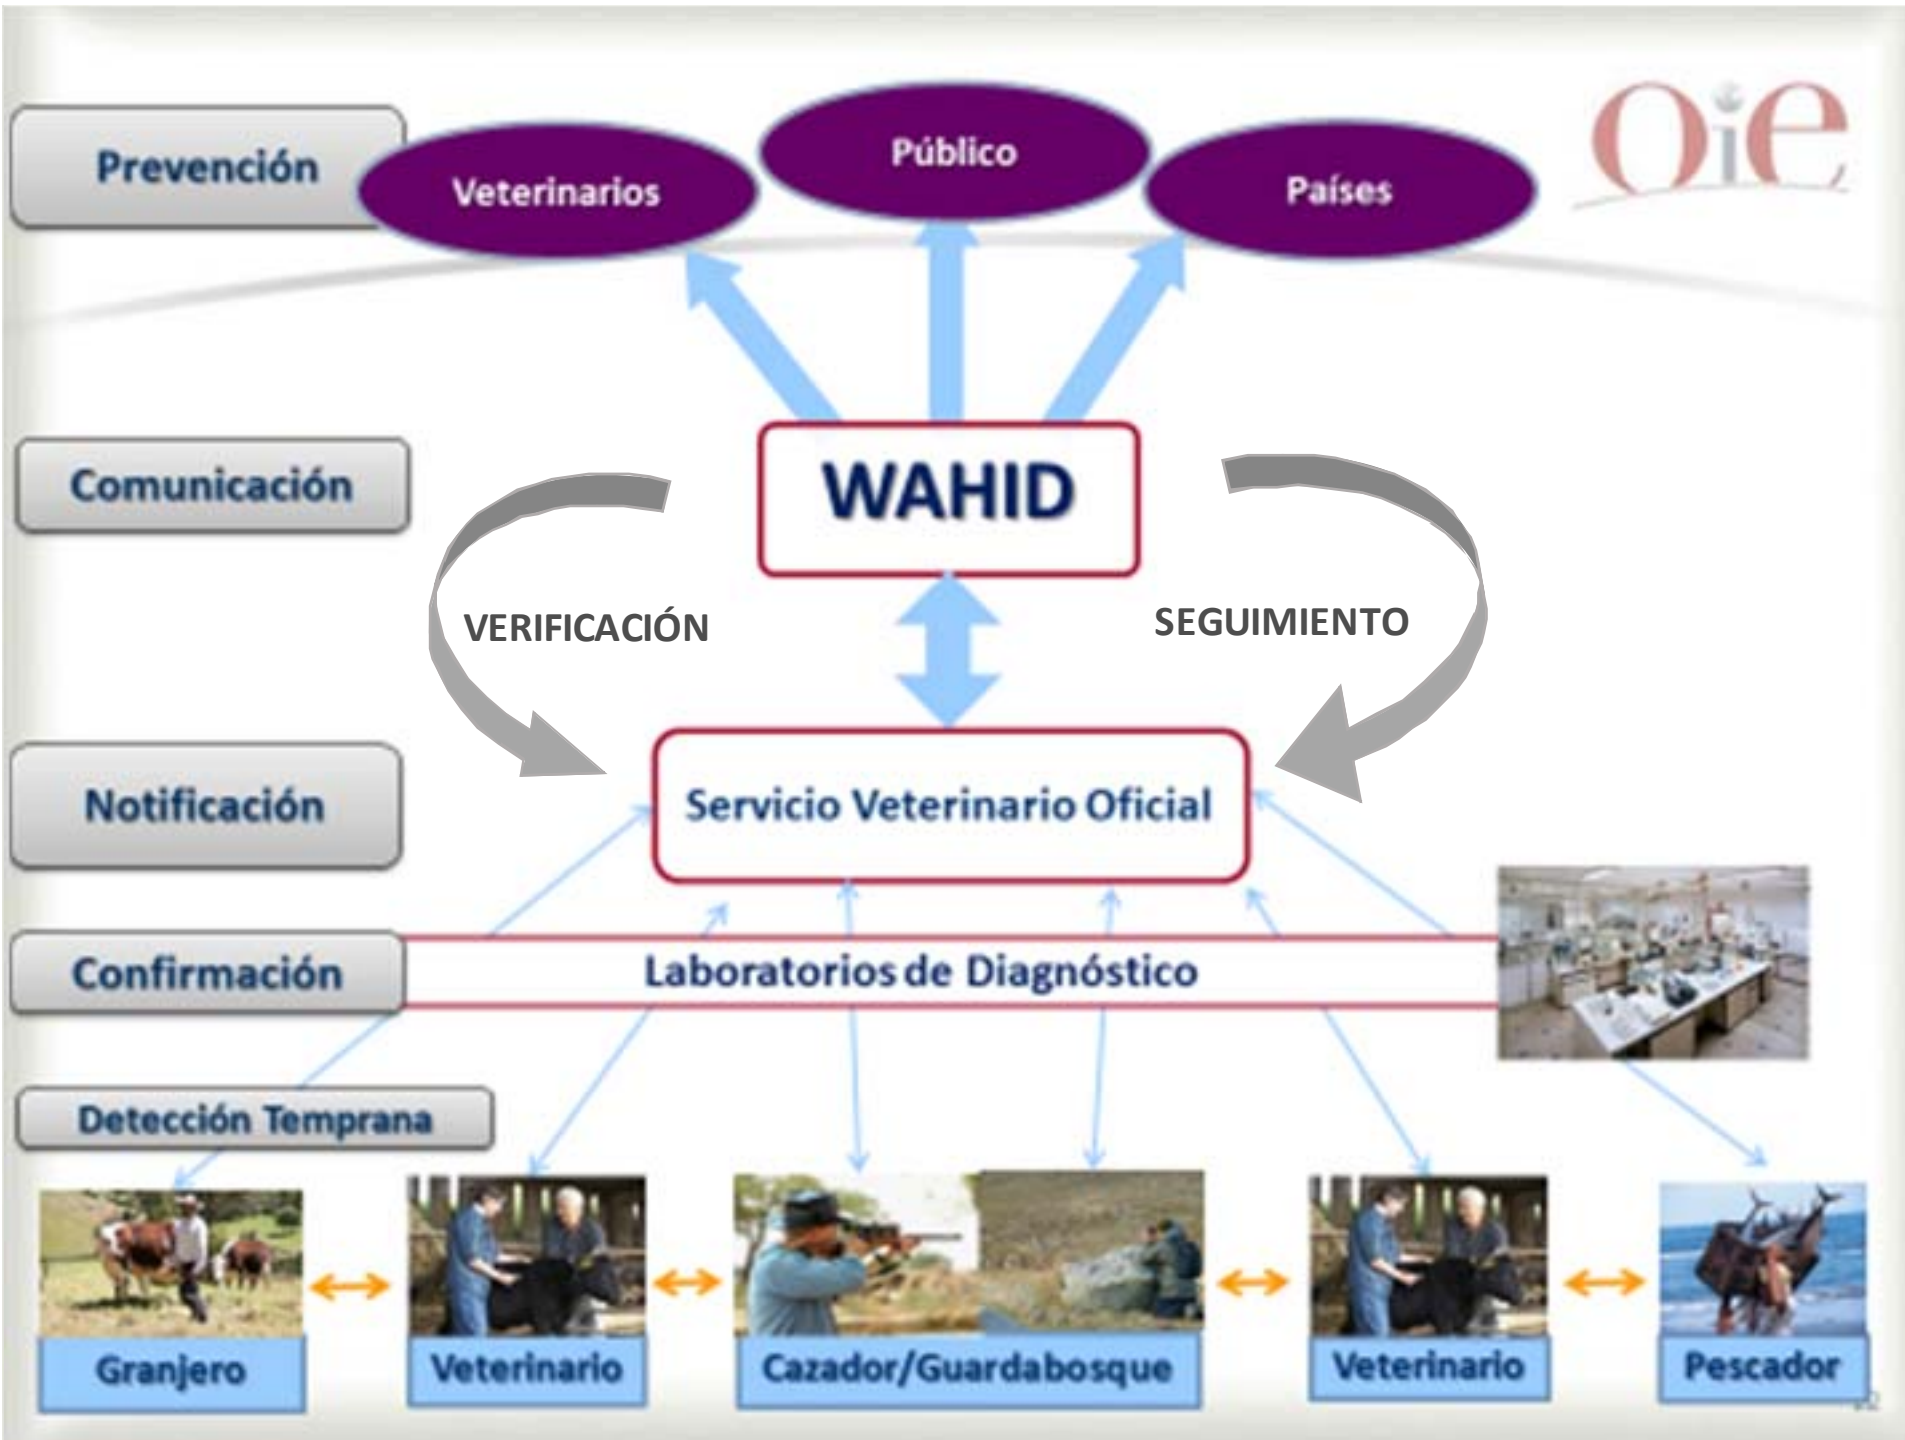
Prevención

Veterinarios

Público

Países

OIE

Comunicación

WAHID

VERIFICACIÓN

SEGUIMIENTO

Notificación

Servicio Veterinario Oficial

Confirmación

Laboratorios de Diagnóstico

Detección Temprana

Granjero

Veterinario

Cazador/Guardabosque

Veterinario

Pescador